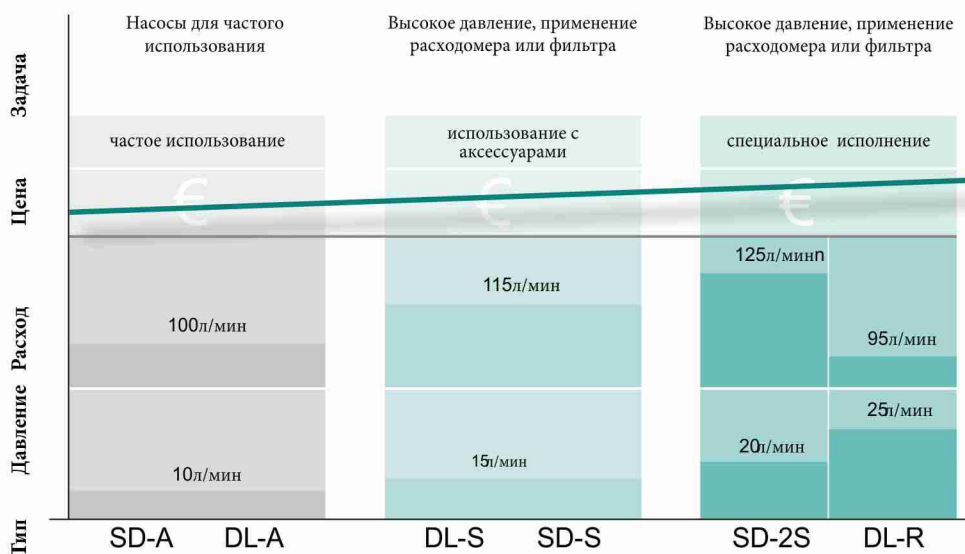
Задача

Насосы для частого использования

Высокое давление, применение расходомера или фильтра

Высокое давление, применение расходомера или фильтра

частое использование

использование с аксессуарами

специальное исполнение

Цена

€

€

€

Расход

100л/мин

115л/мин

125л/минn

95л/мин

Давление

10л/мин

15л/мин

20л/мин

25л/мин

Тип

SD-A

DL-A

DL-S

SD-S

SD-2S

DL-R